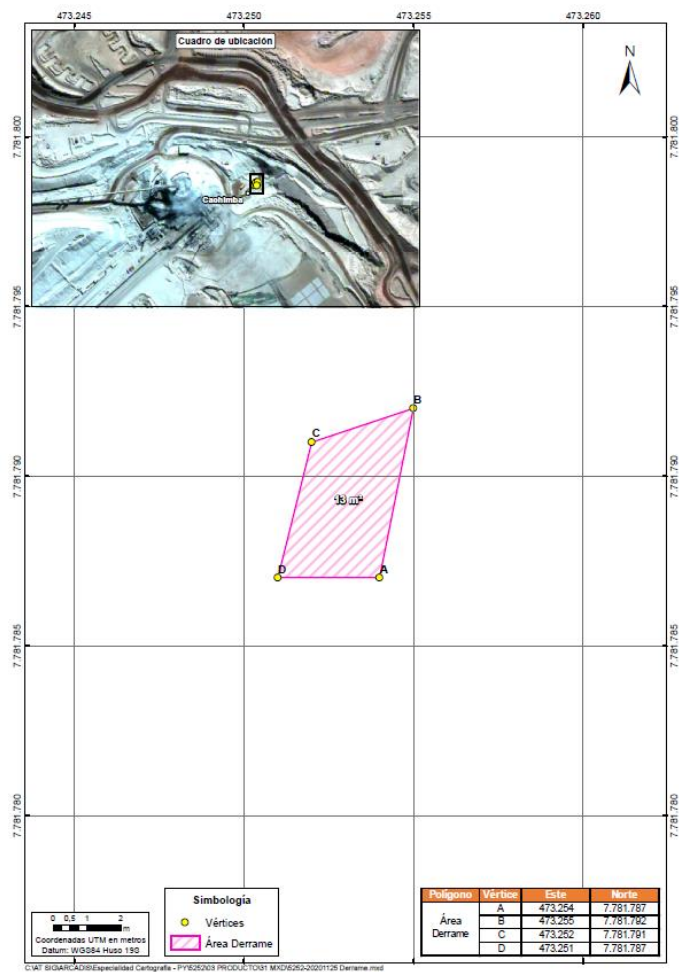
473.245 473.250 473.255 473.260

Cuadro de ubicación

Caohimba

N

7.781.800 7.781.800

7.781.795 7.781.795

B
C

7.781.790 7.781.790

13 m²

D A

7.781.785 7.781.785

7.781.780 7.781.780

0 0,5 1 2
m
Coordenadas UTM en metros
Datum: WGS84 Huso 19S

Simbología
Vértices
Área Derrame

| Polígono | Vértice | Este | Norte |
|---|---|---|---|
| Área Derrame | A | 473.254 | 7.781.787 |
| | B | 473.255 | 7.781.792 |
| | C | 473.252 | 7.781.791 |
| | D | 473.251 | 7.781.787 |

C:\AT SIG\ARCADIS\Especialidad Cartografía - PY\5252\03 PRODUCTO\31 MXD\5252-20201125 Derrame.mxd